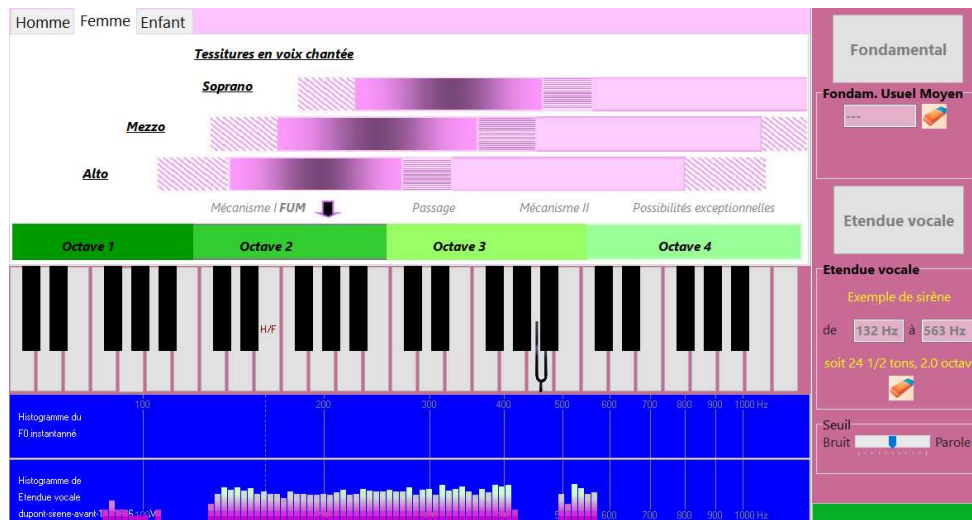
Homme Femme Enfant

Tessitures en voix chantée

Soprano

Mezzo

Alto

Mécanisme I FUM

Passage

Mécanisme II

Possibilités exceptionnelles

| Octave 1 | Octave 2 | Octave 3 | Octave 4 |
|---|---|---|---|

H/F

Histogramme du F0 instantanné

100 200 300 400 500 600 700 800 900 1000 Hz

Histogramme de Etendue vocale dupont-sirene-avant-1 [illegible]

600 700 800 900 1000 Hz

Fondamental

Fondam. Usuel Moyen

---

Etendue vocale

Etendue vocale

Exemple de sirène

de 132 Hz à 563 Hz

soit 24 1/2 tons, 2.0 octav

Seuil

Bruit Parole